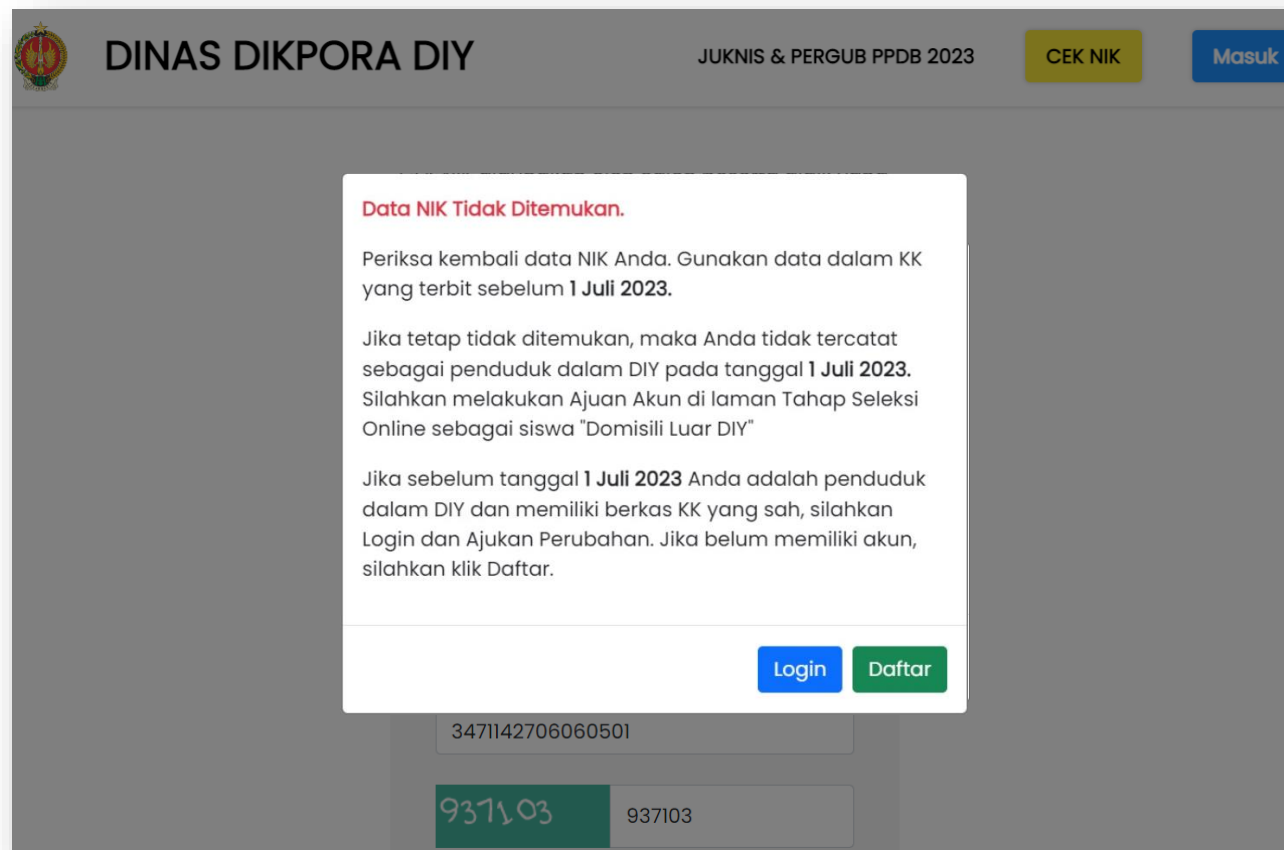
DINAS DIKPORA DIY

JUKNIS & PERGUB PPDB 2023

CEK NIK

Masuk

Data NIK Tidak Ditemukan.

Periksa kembali data NIK Anda. Gunakan data dalam KK yang terbit sebelum **1 Juli 2023.**

Jika tetap tidak ditemukan, maka Anda tidak tercatat sebagai penduduk dalam DIY pada tanggal **1 Juli 2023.** Silahkan melakukan Ajuan Akun di laman Tahap Seleksi Online sebagai siswa "Domisili Luar DIY"

Jika sebelum tanggal **1 Juli 2023** Anda adalah penduduk dalam DIY dan memiliki berkas KK yang sah, silahkan Login dan Ajukan Perubahan. Jika belum memiliki akun, silahkan klik Daftar.

Login

Daftar

3471142706060501

937103

937103